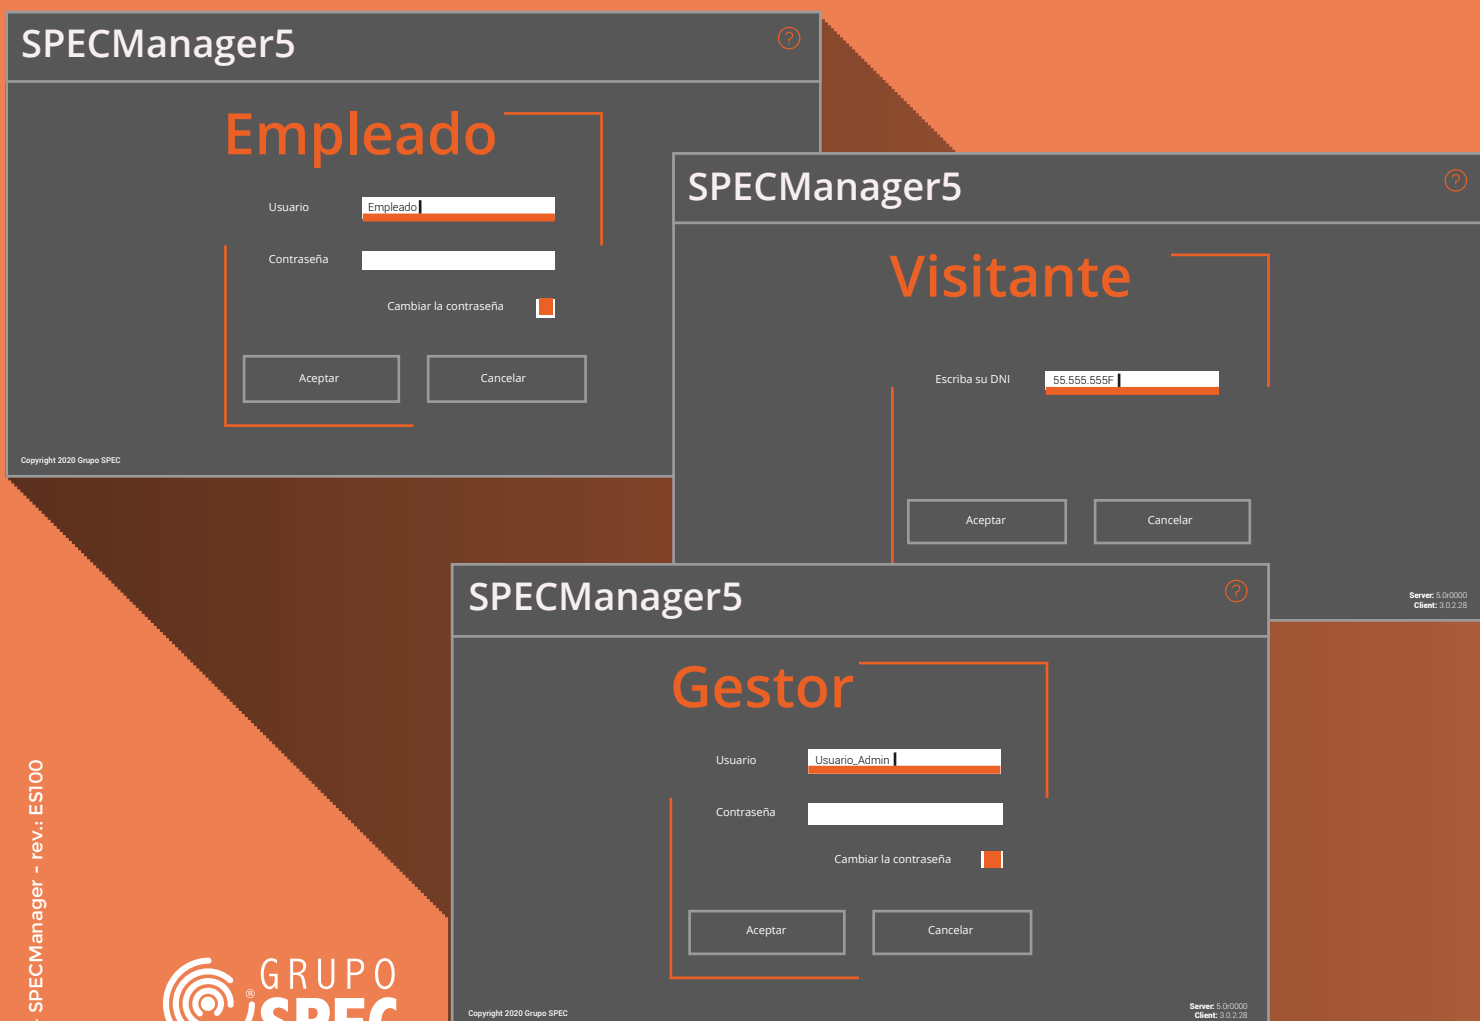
SPECManager5

Empleado

Usuario Empleado

Contraseña

Cambiar la contraseña

Aceptar Cancelar

Copyright 2020 Grupo SPEC

SPECManager5

Visitante

Escriba su DNI 55.555.555F

Aceptar Cancelar

Server: 5.0r0000
Client: 3.0.2.28

SPECManager5

Gestor

Usuario Usuario_Admin

Contraseña

Cambiar la contraseña

Aceptar Cancelar

Copyright 2020 Grupo SPEC

Server: 5.0r0000
Client: 3.0.2.28

SPECManager - rev.: ES100

GRUPO SPEC